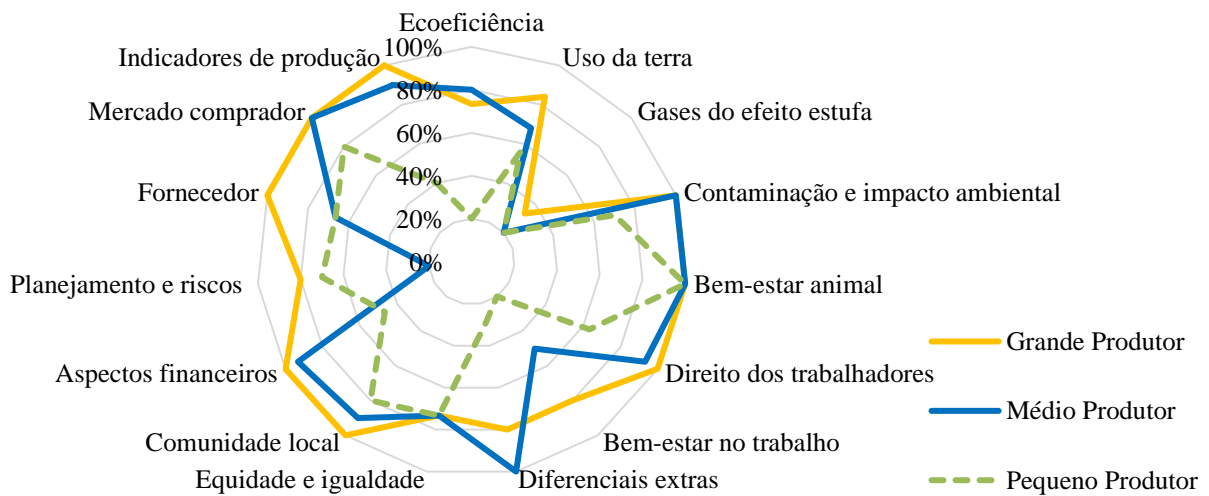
Ecoeficiência
Uso da terra
Gases do efeito estufa
Contaminação e impacto ambiental
Bem-estar animal
Direito dos trabalhadores
Bem-estar no trabalho
Diferenciais extras
Equidade e igualdade
Comunidade local
Aspectos financeiros
Planejamento e riscos
Fornecedor
Mercado comprador
Indicadores de produção
100%
80%
60%
40%
20%
0%
Grande Produtor
Médio Produtor
Pequeno Produtor